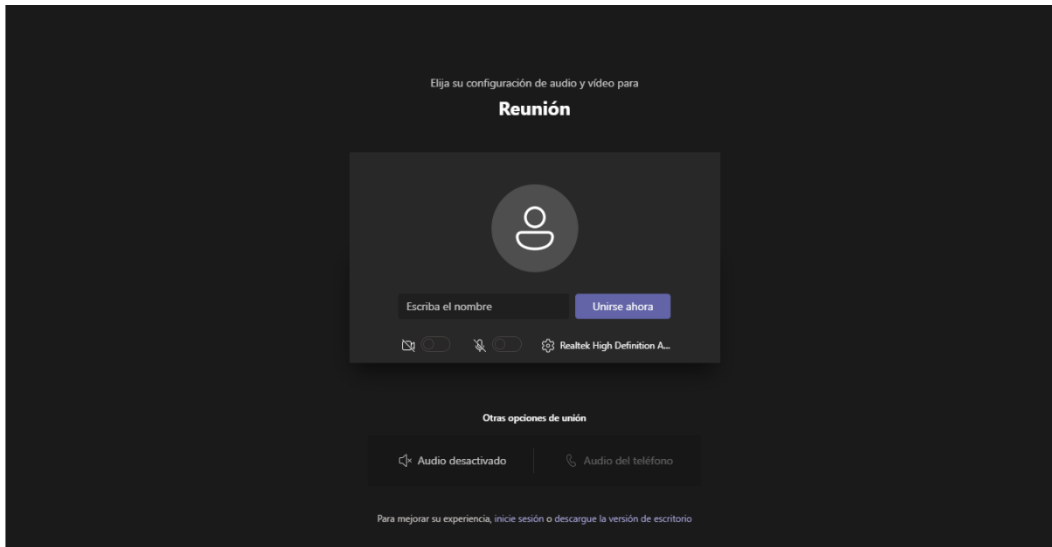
Elija su configuración de audio y vídeo para

Reunión

Escriba el nombre

Unirse ahora

Realtek High Definition A...

Otras opciones de unión

Audio desactivado

Audio del teléfono

Para mejorar su experiencia, inicie sesión o descargue la versión de escritorio